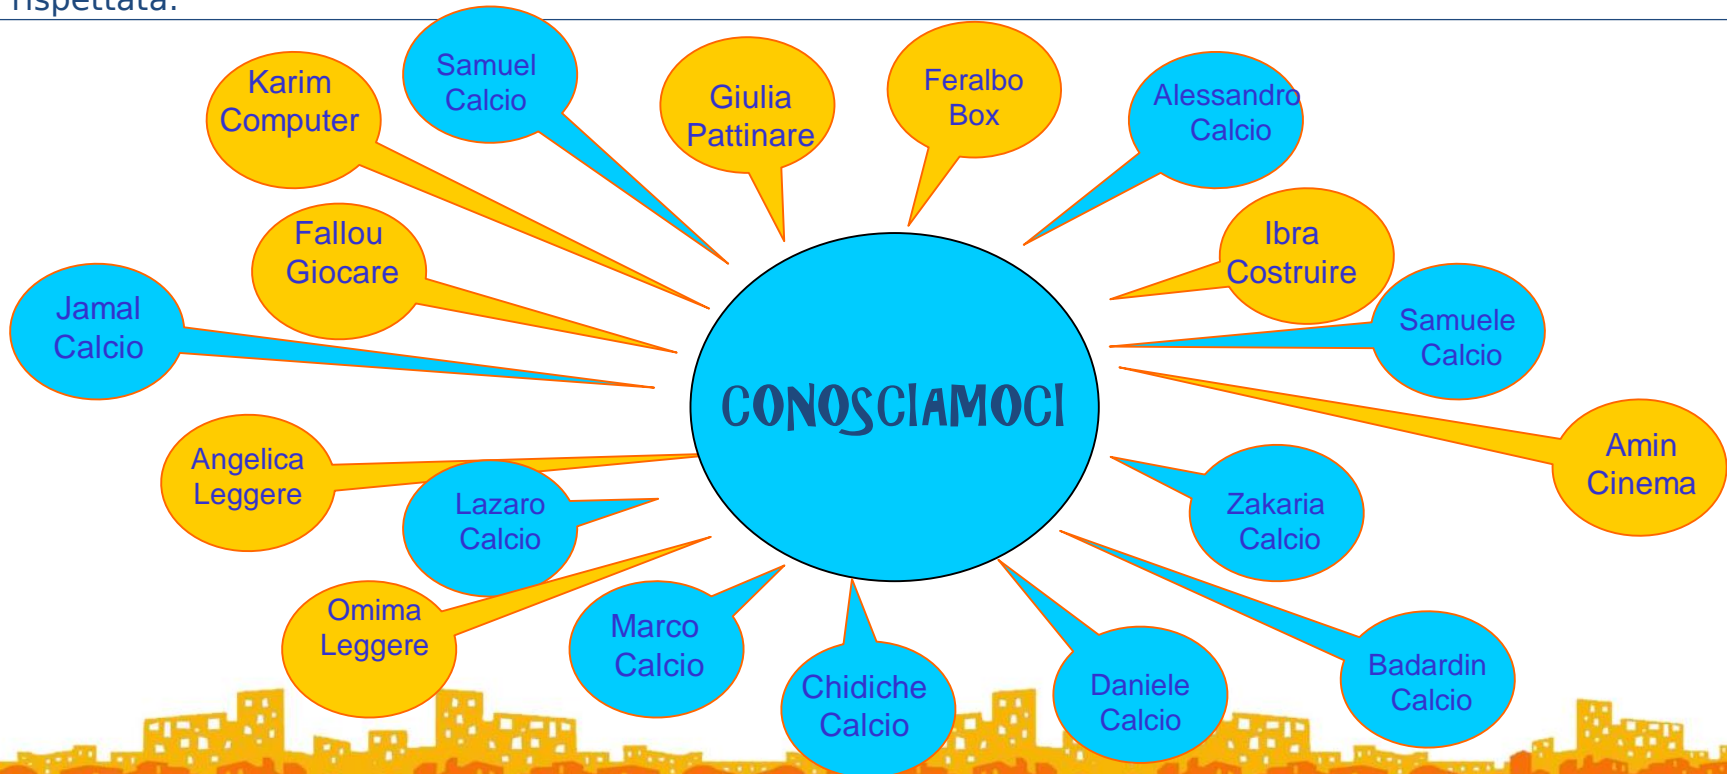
rispettata.

Karim
Computer

Samuel
Calcio

Giulia
Pattinare

Feralbo
Box

Alessandro
Calcio

Fallou
Giocare

Ibra
Costruire

Jamal
Calcio

Samuele
Calcio

CONOSCIAMOCI

Amin
Cinema

Angelica
Leggere

Lazaro
Calcio

Zakaria
Calcio

Omima
Leggere

Marco
Calcio

Chidiche
Calcio

Daniele
Calcio

Badardin
Calcio